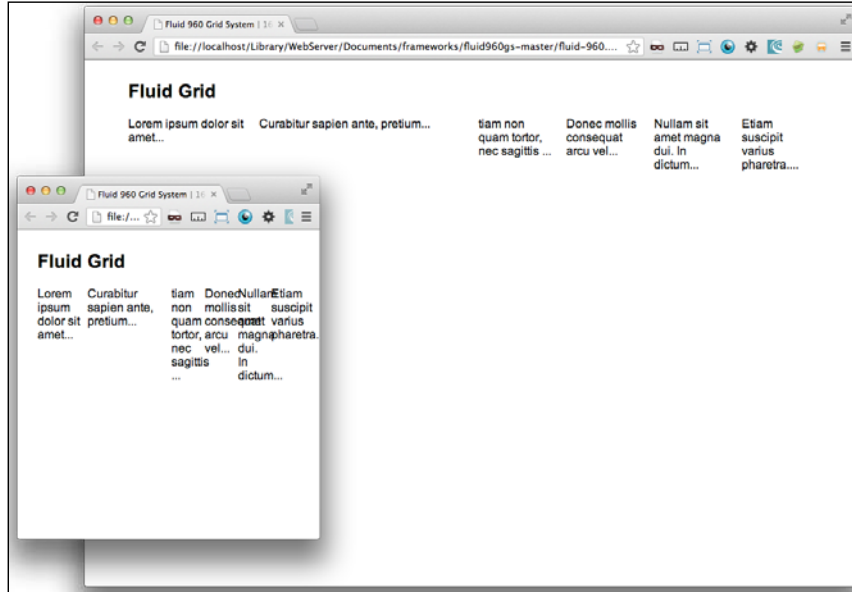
Fluid 960 Grid System | 16 ×

file://localhost/Library/WebServer/Documents/frameworks/fluid960gs-master/fluid-960....

Fluid Grid

Lorem ipsum dolor sit amet...

Curabitur sapien ante, pretium...

tiam non quam tortor, nec sagittis ...

Donec mollis consequat arcu vel...

Nullam sit amet magna dui. In dictum...

Etiam suscipit varius pharetra....

Fluid 960 Grid System | 16 ×

file:/...

Fluid Grid

Lorem ipsum dolor sit amet...

Curabitur sapien ante, pretium...

tiam non quam tortor, nec sagittis ...

Donec mollis consequat arcu vel...

Nullam sit amet magna dui. In dictum...

Etiam suscipit varius pharetra...